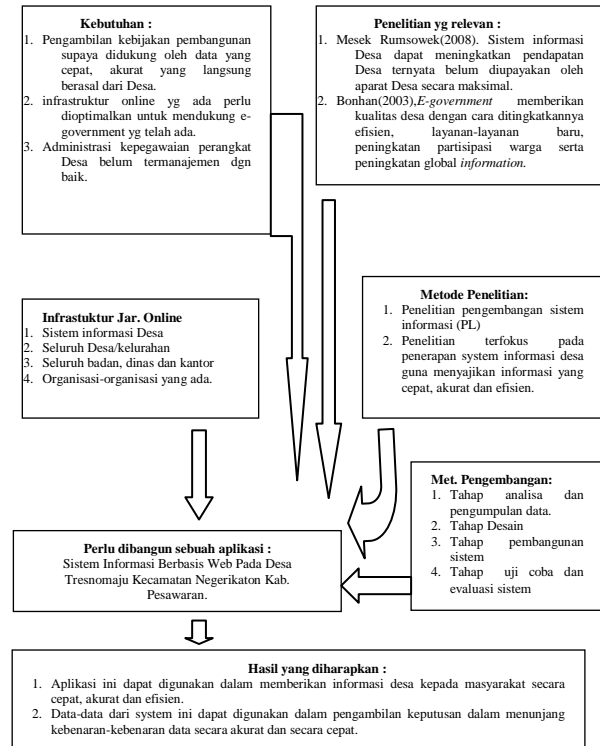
Kebutuhan :
1. Pengambilan kebijakan pembangunan supaya didukung oleh data yang cepat, akurat yang langsung berasal dari Desa.
2. infrastruktur online yg ada perlu dioptimalkan untuk mendukung e-government yg telah ada.
3. Administrasi kepegawaian perangkat Desa belum termanajemen dgn baik.

Penelitian yg relevan :
1. Mesek Rumsowek(2008). Sistem informasi Desa dapat meningkatkan pendapatan Desa ternyata belum diupayakan oleh aparat Desa secara maksimal.
2. Bonhan(2003),E-government memberikan kualitas desa dengan cara ditingkatkannya efisien, layanan-layanan baru, peningkatan partisipasi warga serta peningkatan global information.

Infrastuktur Jar. Online
1. Sistem informasi Desa
2. Seluruh Desa/kelurahan
3. Seluruh badan, dinas dan kantor
4. Organisasi-organisasi yang ada.

Metode Penelitian:
1. Penelitian pengembangan sistem informasi (PL)
2. Penelitian terfokus pada penerapan system informasi desa guna menyajikan informasi yang cepat, akurat dan efisien.

Met. Pengembangan:
1. Tahap analisa dan pengumpulan data.
2. Tahap Desain
3. Tahap pembangunan sistem
4. Tahap uji coba dan evaluasi sistem

Perlu dibangun sebuah aplikasi :
Sistem Informasi Berbasis Web Pada Desa Tresnomaju Kecamatan Negerikaton Kab. Pesawaran.

Hasil yang diharapkan :
1. Aplikasi ini dapat digunakan dalam memberikan informasi desa kepada masyarakat secara cepat, akurat dan efisien.
2. Data-data dari system ini dapat digunakan dalam pengambilan keputusan dalam menunjang kebenaran-kebenaran data secara akurat dan secara cepat.